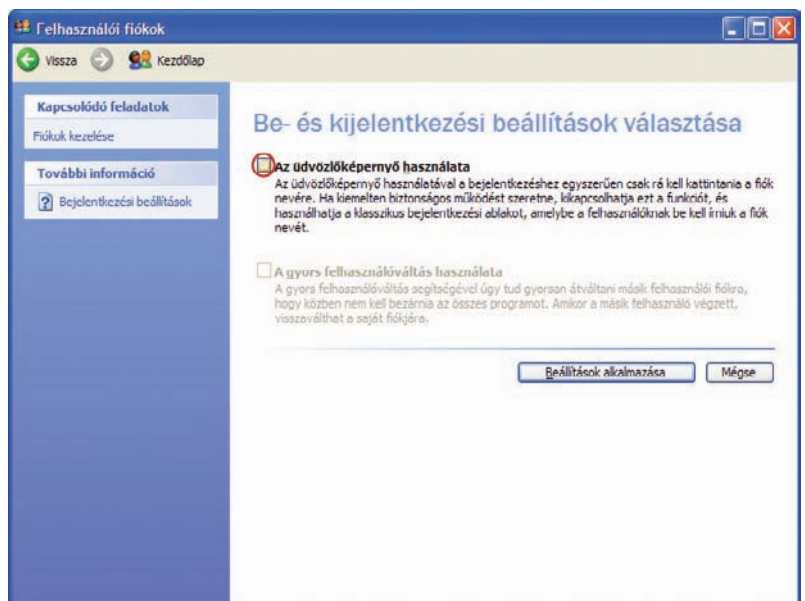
Felhasználói fiókok

Vissza

Kezdőlap

Kapcsolódó feladatok

Fiókok kezelése

További információ

Bejelentkezési beállítások

Be- és kijelentkezési beállítások választása

Az üdvözlőképernyő használata

Az üdvözlőképernyő használatával a bejelentkezéshez egyszerűen csak rá kell kattintania a fiók nevére. Ha kiemelten biztonságos működést szeretne, kikapcsolhatja ezt a funkciót, és használhatja a klasszikus bejelentkezési ablakot, amelybe a felhasználóknak be kell írniuk a fiók nevét.

A gyors felhasználóváltás használata

A gyors felhasználóváltás segítségével úgy tud gyorsan átváltani másik felhasználói fiókra, hogy közben nem kell bezárnia az összes programot. Amikor a másik felhasználó végzett, visszaválthat a saját fiókjára.

Beállítások alkalmazása

Mégse